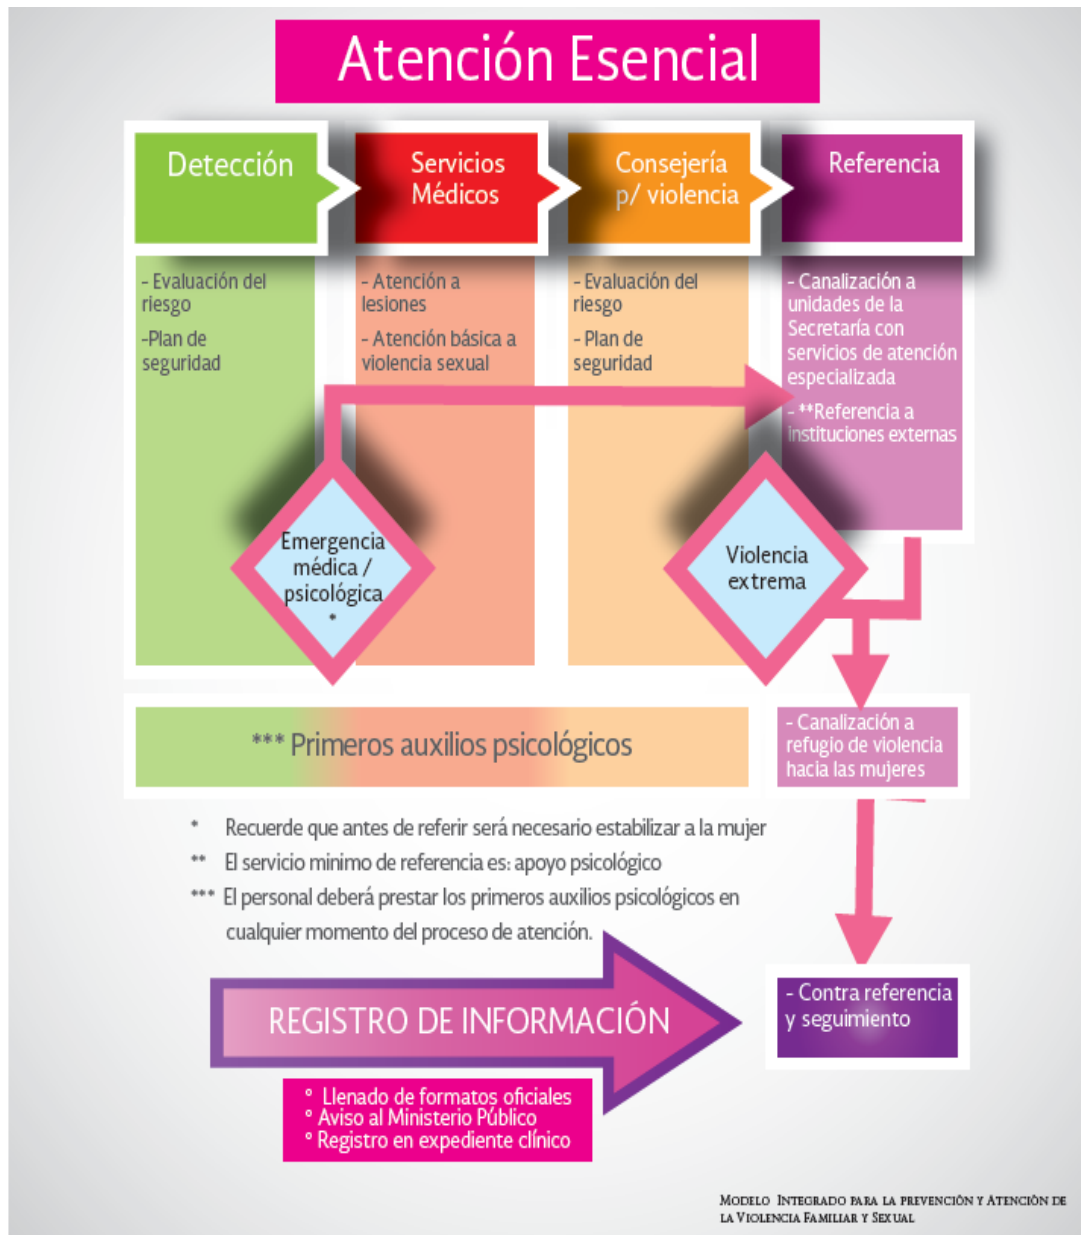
Atención Esencial

Detección

Servicios Médicos

Consejería p/ violencia

Referencia

- Evaluación del riesgo

-Plan de seguridad

- Atención a lesiones

- Atención básica a violencia sexual

- Evaluación del riesgo

- Plan de seguridad

- Canalización a unidades de la Secretaría con servicios de atención especializada

- **Referencia a instituciones externas

Emergencia médica / psicológica *

Violencia extrema

*** Primeros auxilios psicológicos

- Canalización a refugio de violencia hacia las mujeres

* Recuerde que antes de referir será necesario estabilizar a la mujer

** El servicio minimo de referencia es: apoyo psicológico

*** El personal deberá prestar los primeros auxilios psicológicos en cualquier momento del proceso de atención.

REGISTRO DE INFORMACIÓN

- Contra referencia y seguimiento

° Llenado de formatos oficiales
° Aviso al Ministerio Público
° Registro en expediente clínico

Modelo Integrado para la prevención y Atención de la Violencia Familiar y Sexual